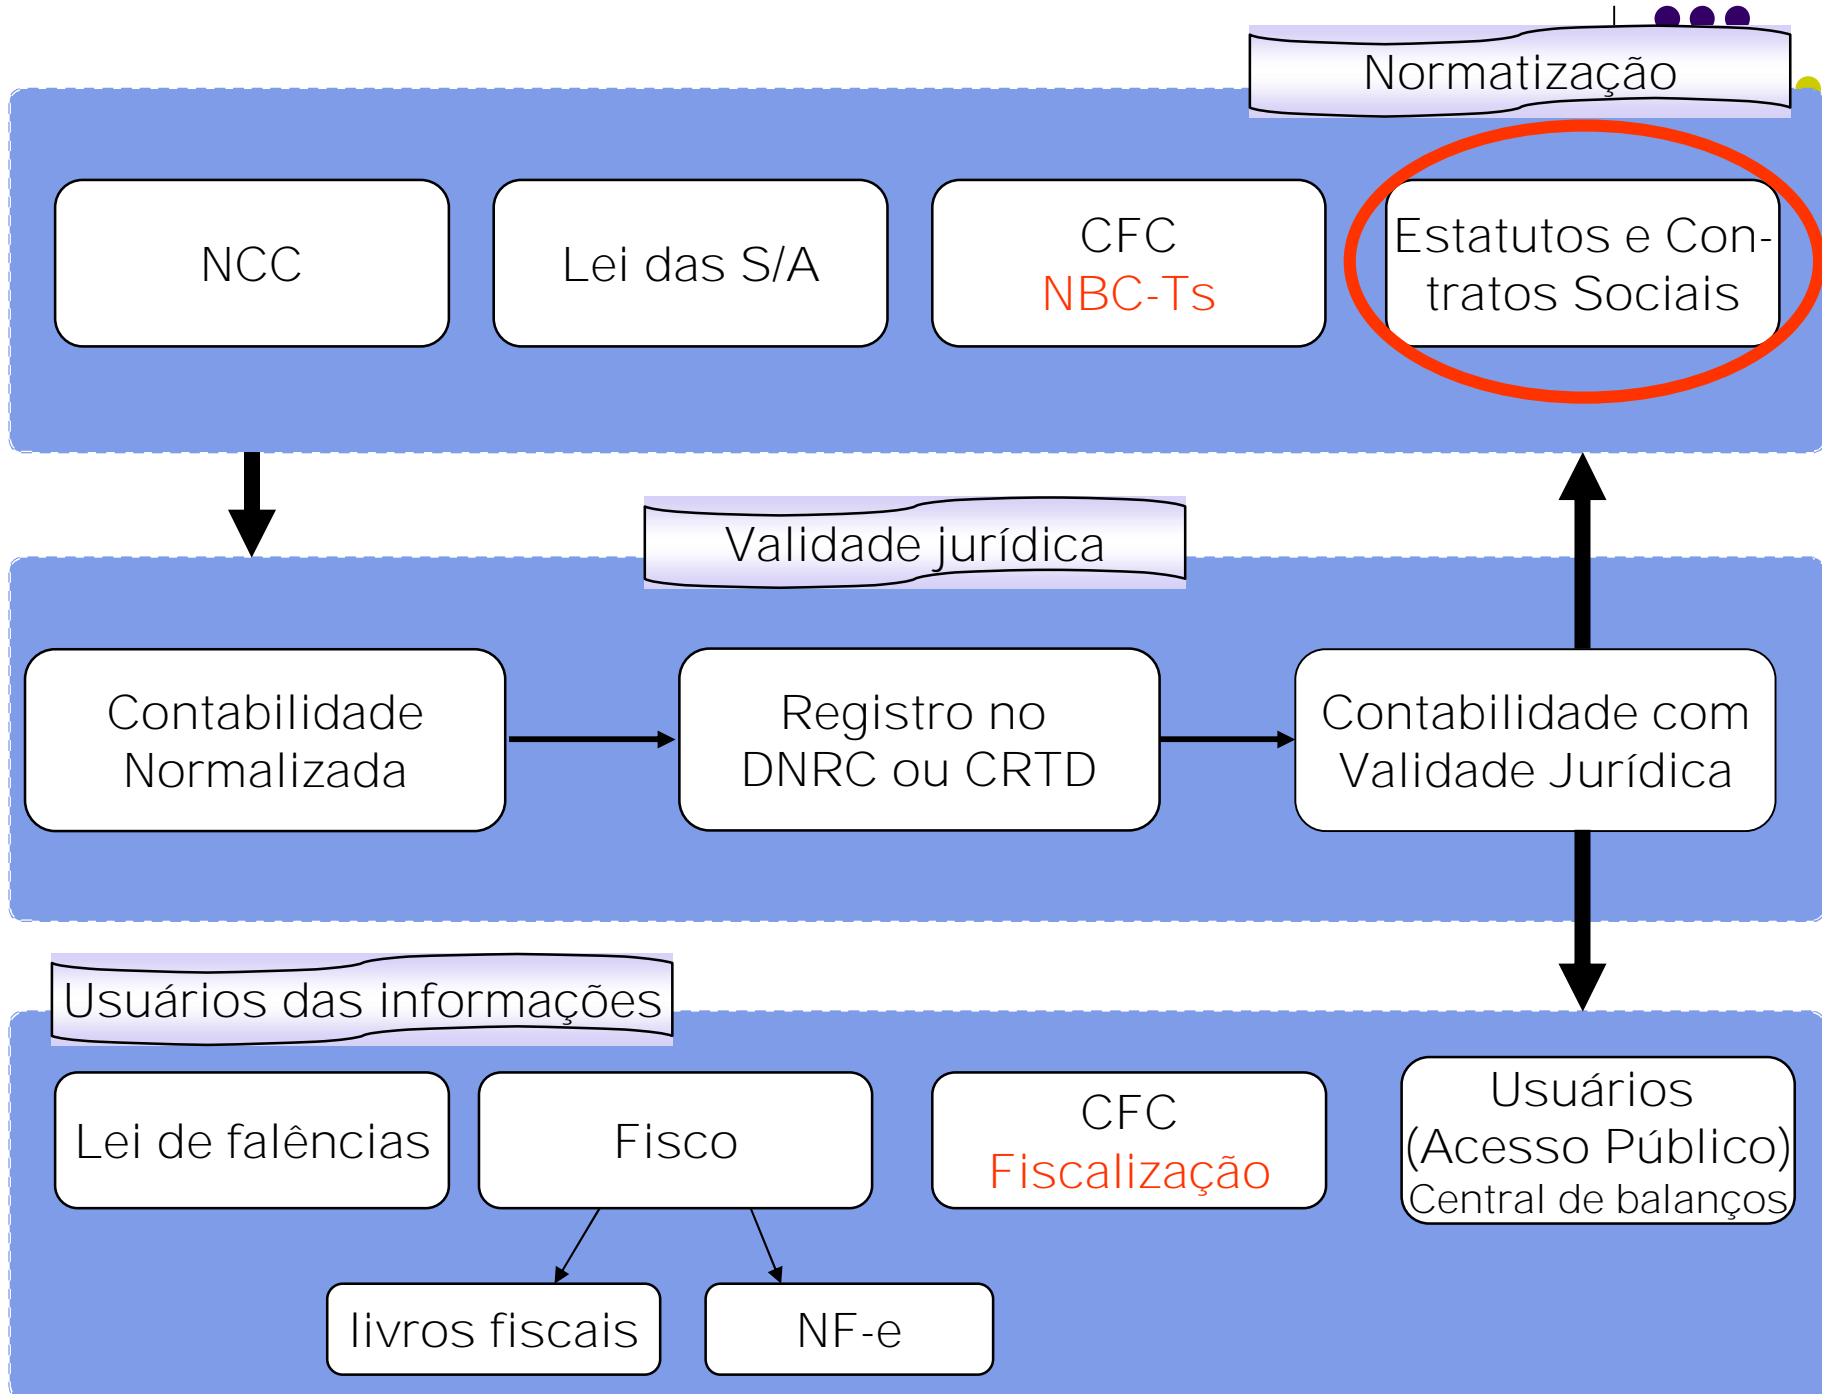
Normatização

NCC

Lei das S/A

CFC
NBC-Ts

Estatutos e Contratos Sociais

Validade jurídica

Contabilidade Normalizada

Registro no DNRC ou CRTD

Contabilidade com Validade Jurídica

Usuários das informações

Lei de falências

Fisco

CFC
Fiscalização

Usuários
(Acesso Público)
Central de balanços

livros fiscais

NF-e